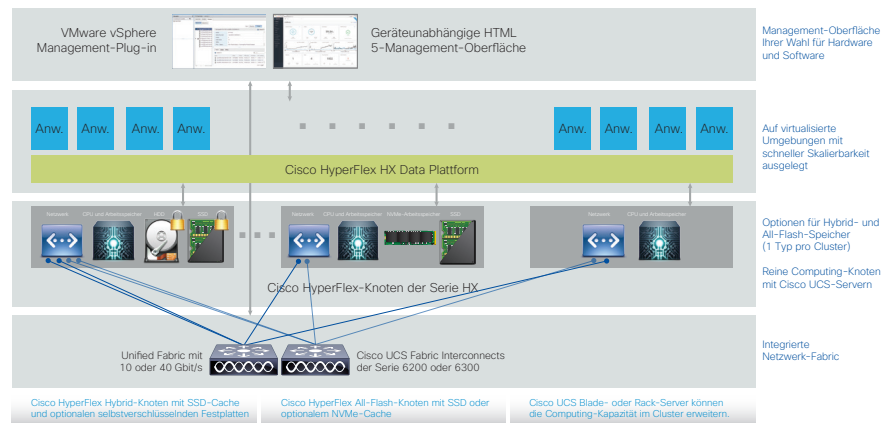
VMware vSphere Management-Plug-in

Geräteunabhängige HTML 5-Management-Oberfläche

Management-Oberfläche Ihrer Wahl für Hardware und Software

Anw. Anw. Anw. Anw.

Anw. Anw. Anw. Anw.

Cisco HyperFlex HX Data Plattform

Auf virtualisierte Umgebungen mit schneller Skalierbarkeit ausgelegt

Network CPU und Arbeitsspeicher HDD SSD

Network CPU und Arbeitsspeicher NVMe-Arbeitsspeicher SSD

Network CPU und Arbeitsspeicher

Cisco HyperFlex-Knoten der Serie HX

Optionen für Hybrid- und All-Flash-Speicher (1 Typ pro Cluster)

Reine Computing-Knoten mit Cisco UCS-Servern

Unified Fabric mit 10 oder 40 Gbit/s

Cisco UCS Fabric Interconnects der Serie 6200 oder 6300

Integrierte Netzwerk-Fabric

Cisco HyperFlex Hybrid-Knoten mit SSD-Cache und optionalen selbstverschlüsselnden Festplatten

Cisco HyperFlex All-Flash-Knoten mit SSD oder optionalem NVMe-Cache

Cisco UCS Blade- oder Rack-Server können die Computing-Kapazität im Cluster erweitern.